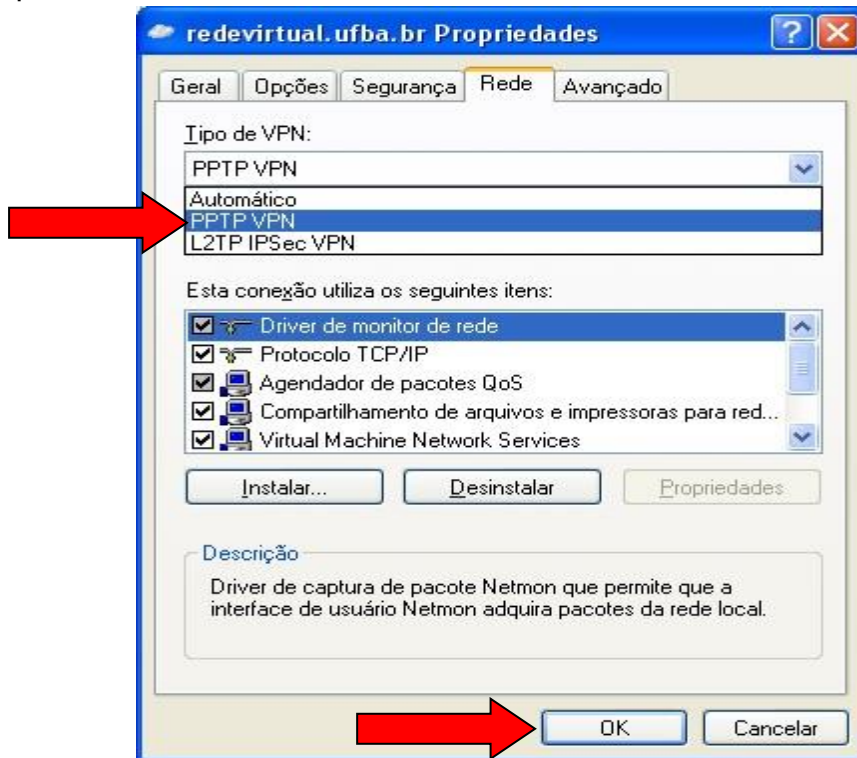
redevirtual.ufba.br Propriedades

Geral | Opções | Segurança | Rede | Avançado

Tipo de VPN:

PPTP VPN

Automático
PPTP VPN
L2TP IPSec VPN

Esta conexão utiliza os seguintes itens:

Driver de monitor de rede
Protocolo TCP/IP
Agendador de pacotes QoS
Compartilhamento de arquivos e impressoras para red...
Virtual Machine Network Services

Instalar... | Desinstalar | Propriedades

Descrição

Driver de captura de pacote Netmon que permite que a interface de usuário Netmon adquira pacotes da rede local.

OK | Cancelar